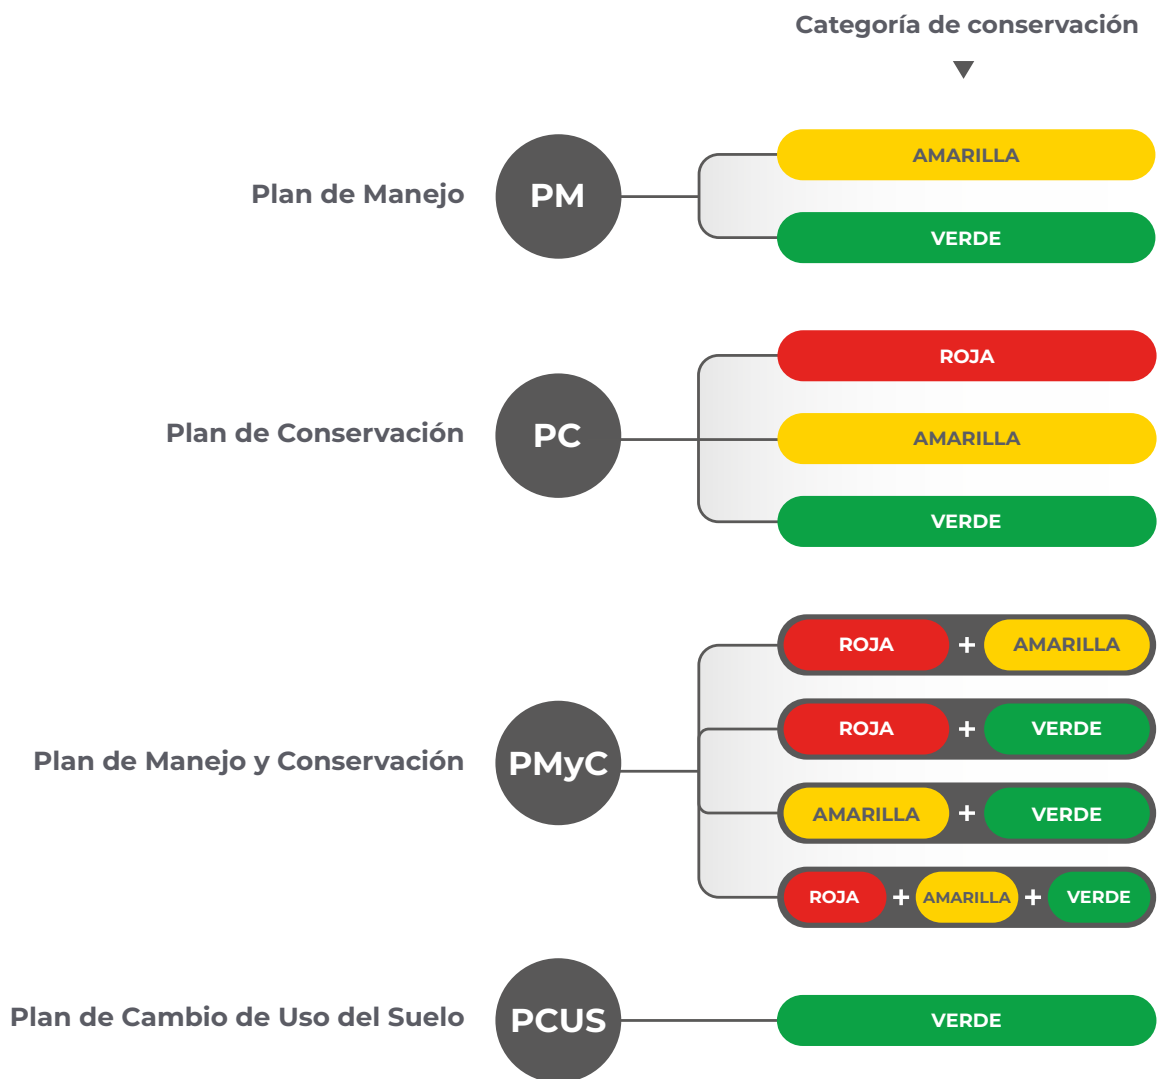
Categoría de conservación

Plan de Manejo PM
AMARILLA
VERDE

Plan de Conservación PC
ROJA
AMARILLA
VERDE

Plan de Manejo y Conservación PMyC
ROJA + AMARILLA
ROJA + VERDE
AMARILLA + VERDE
ROJA + AMARILLA + VERDE

Plan de Cambio de Uso del Suelo PCUS
VERDE